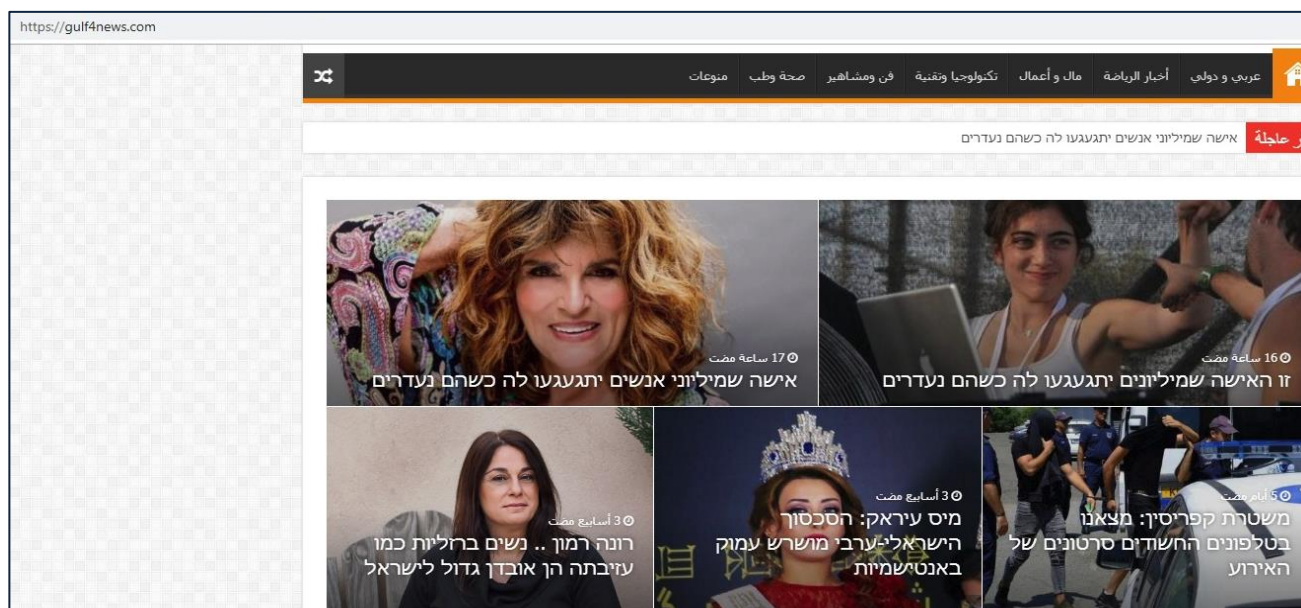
https://gulf4news.com

عربي و دولي
أخبار الرياضة
مال و أعمال
تكنولوجيا وتقنية
فن ومشاهير
صحة وطب
منوعات

عاجلة
אישה שמיליוני אנשים יתגעגעו לה כשהם נעדרים

16 ساعة مضت
זו האישה שמיליונים יתגעגעו לה כשהם נעדרים

17 ساعة مضت
אישה שמיליוני אנשים יתגעגעו לה כשהם נעדרים

5 أيام مضت
משטרת קפריסין: מצאנו בטלפונים החשודים סרטונים של האירוע

3 أسابيع مضت
מיס עיראק: הסכסוך הישראלי-ערבי מושרש עמוק באנטישמיות

3 أسابيع مضت
רונה רמון .. נשים ברזליות כמו עזיבתה הן אובדן גדול לישראל